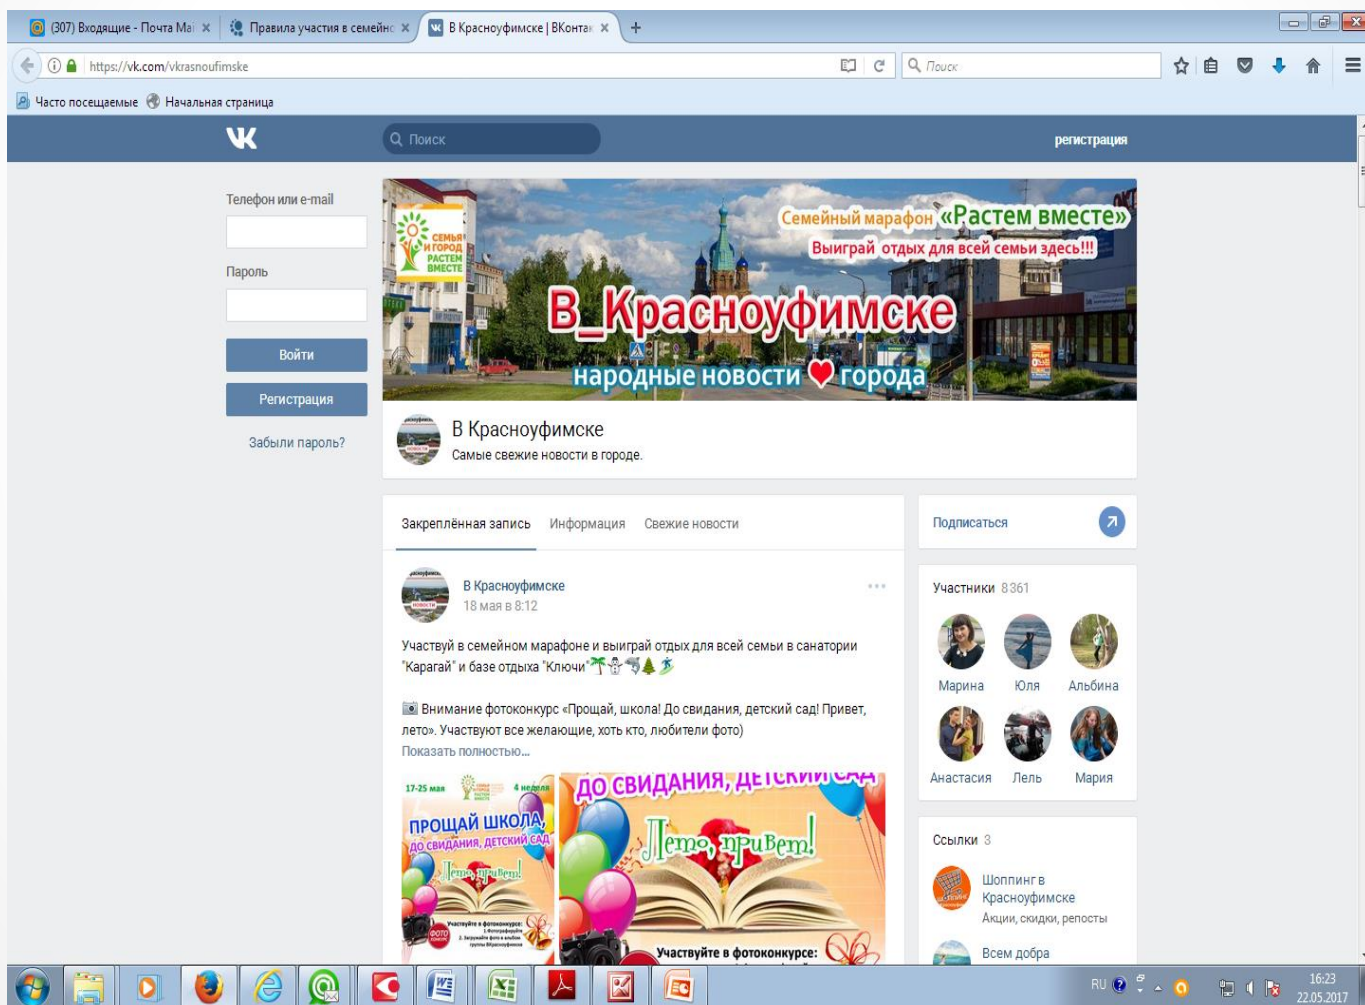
(307) Входящие - Почта Ma ×
Правила участия в семейнс ×
В Красноуфимске | ВКонтак ×
+

https://vk.com/vkrasnoufimske
Поиск

Часто посещаемые
Начальная страница

Поиск
регистрация

Телефон или e-mail

Пароль

Войти

Регистрация

Забыли пароль?

СЕМЬЯ И ГОРОД РАСТЕМ ВМЕСТЕ

Семейный марафон «Растем вместе»
Выиграй отдых для всей семьи здесь!!!

В_Красноуфимске
народные новости ♥ города

В Красноуфимске
Самые свежие новости в городе.

Закреплённая запись
Информация
Свежие новости

В Красноуфимске
18 мая в 8:12

Участвуй в семейном марафоне и выиграй отдых для всей семьи в санатории "Карагай" и базе отдыха "Ключи"

Внимание фотоконкурс «Прощай, школа! До свидания, детский сад! Привет, лето». Участвуют все желающие, хоть кто, любители фото)
Показать полностью...

17-25 мая
4 неделя
ПРОЩАЙ ШКОЛА, ДО СВИДАНИЯ, ДЕТСКИЙ САД
Лето, привет!
Участвуйте в фотоконкурсе:

ДО СВИДАНИЯ, ДЕТСКИЙ САД
Лето, привет!
Участвуйте в фотоконкурсе:

Подписаться

Участники 8 361
Марина
Юля
Альбина
Анастасия
Лель
Мария

Ссылки 3
Шоппинг в Красноуфимске
Акции, скидки, репосты
Всем добра

RU
16:23
22.05.2017